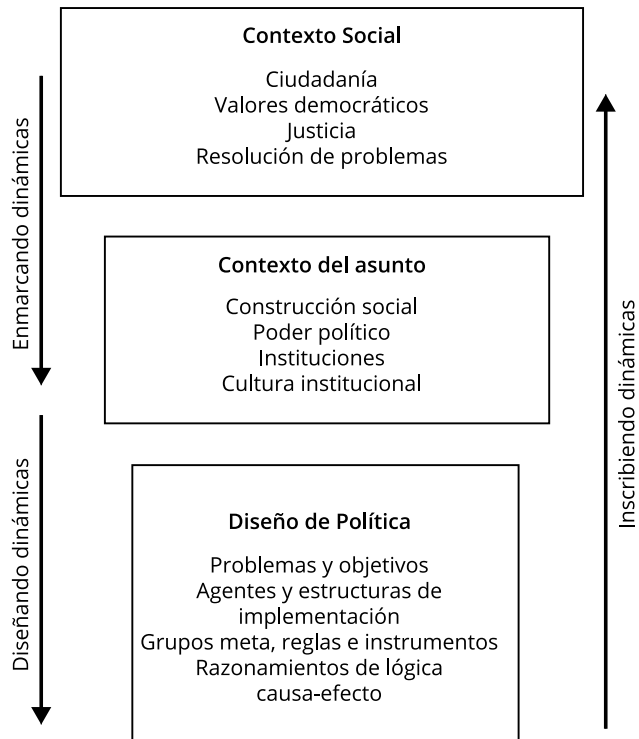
Contexto Social

Ciudadanía
Valores democráticos
Justicia
Resolución de problemas

Contexto del asunto

Construcción social
Poder político
Instituciones
Cultura institucional

Diseño de Política

Problemas y objetivos
Agentes y estructuras de implementación
Grupos meta, reglas e instrumentos
Razonamientos de lógica causa-efecto

Enmarcando dinámicas

Diseñando dinámicas

Inscribiendo dinámicas